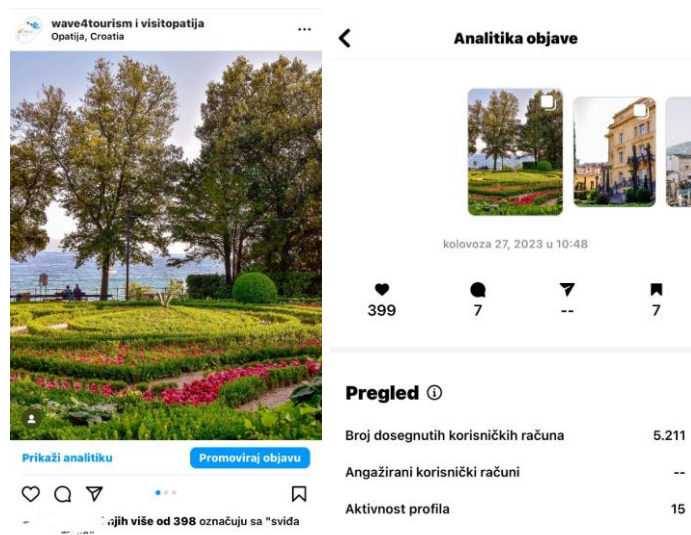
wave4tourism i visitopatija
Opatija, Croatia

Prikaži analitiku
Promoviraj objavu

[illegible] njih više od 398 označuju sa "sviđa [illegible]

Analitika objave

kolovoza 27, 2023 u 10:48

399
7
--
7

Pregled

Broj dosegnutih korisničkih računa 5.211
Angažirani korisnički računi --
Aktivnost profila 15